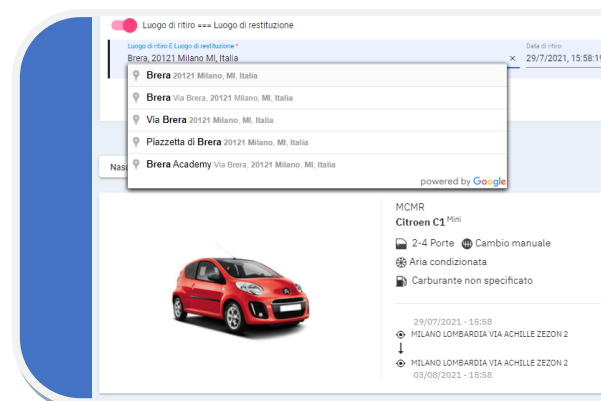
Luogo di ritiro === Luogo di restituzione

Luogo di ritiro E Luogo di restituzione *
Brera, 20121 Milano MI, Italia ×

Data di ritiro
29/7/2021, 15:58:1

Brera 20121 Milano, MI, Italia
Brera Via Brera, 20121 Milano, MI, Italia
Via Brera 20121 Milano, MI, Italia
Piazzetta di Brera 20121 Milano, MI, Italia
Brera Academy Via Brera, 20121 Milano, MI, Italia
powered by Google

Nas

MCMR
Citroen C1 Mini
2-4 Porte Cambio manuale
Aria condizionata
Carburante non specificato

29/07/2021 - 15:58
MILANO LOMBARDIA VIA ACHILLE ZEZON 2
MILANO LOMBARDIA VIA ACHILLE ZEZON 2
03/08/2021 - 15:58